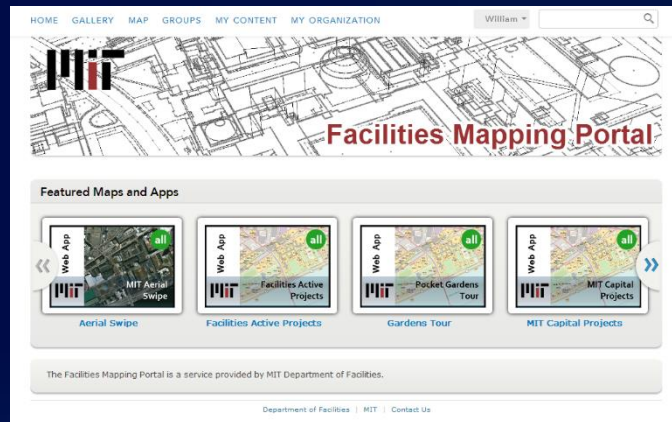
HOME GALLERY MAP GROUPS MY CONTENT MY ORGANIZATION

William

MIT

Facilities Mapping Portal

Featured Maps and Apps

«

Web App
all
MIT
MIT Aerial Swipe
Aerial Swipe

Web App
all
MIT
Facilities Active Projects
Facilities Active Projects

Web App
all
MIT
Pocket Gardens Tour
Gardens Tour

Web App
all
MIT
MIT Capital Projects
MIT Capital Projects

»

The Facilities Mapping Portal is a service provided by MIT Department of Facilities.

Department of Facilities | MIT | Contact Us